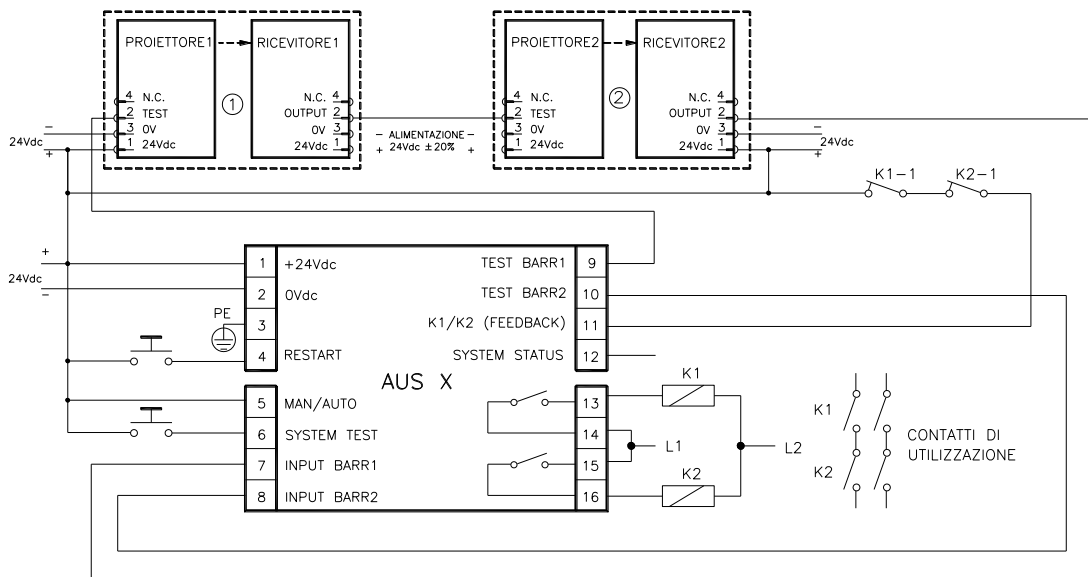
PROIETTORE1 RICEVITORE1

4 N.C.
2 TEST
3 0V
1 24Vdc

①

N.C. 4
OUTPUT 2
0V 3
24Vdc 1

24Vdc
–
+

– ALIMENTAZIONE –
+ 24Vdc ±20% +

PROIETTORE2 RICEVITORE2

4 N.C.
2 TEST
3 0V
1 24Vdc

②

N.C. 4
OUTPUT 2
0V 3
24Vdc 1

–
24Vdc
+

K1–1 K2–1

+
24Vdc
–

PE

1 +24Vdc
2 0Vdc
3
4 RESTART

TEST BARR1 9
TEST BARR2 10
K1/K2 (FEEDBACK) 11
SYSTEM STATUS 12

AUS X

5 MAN/AUTO
6 SYSTEM TEST
7 INPUT BARR1
8 INPUT BARR2

13
14
15
16

K1
L1
K2
L2

K1
K2
CONTATTI DI UTILIZZAZIONE